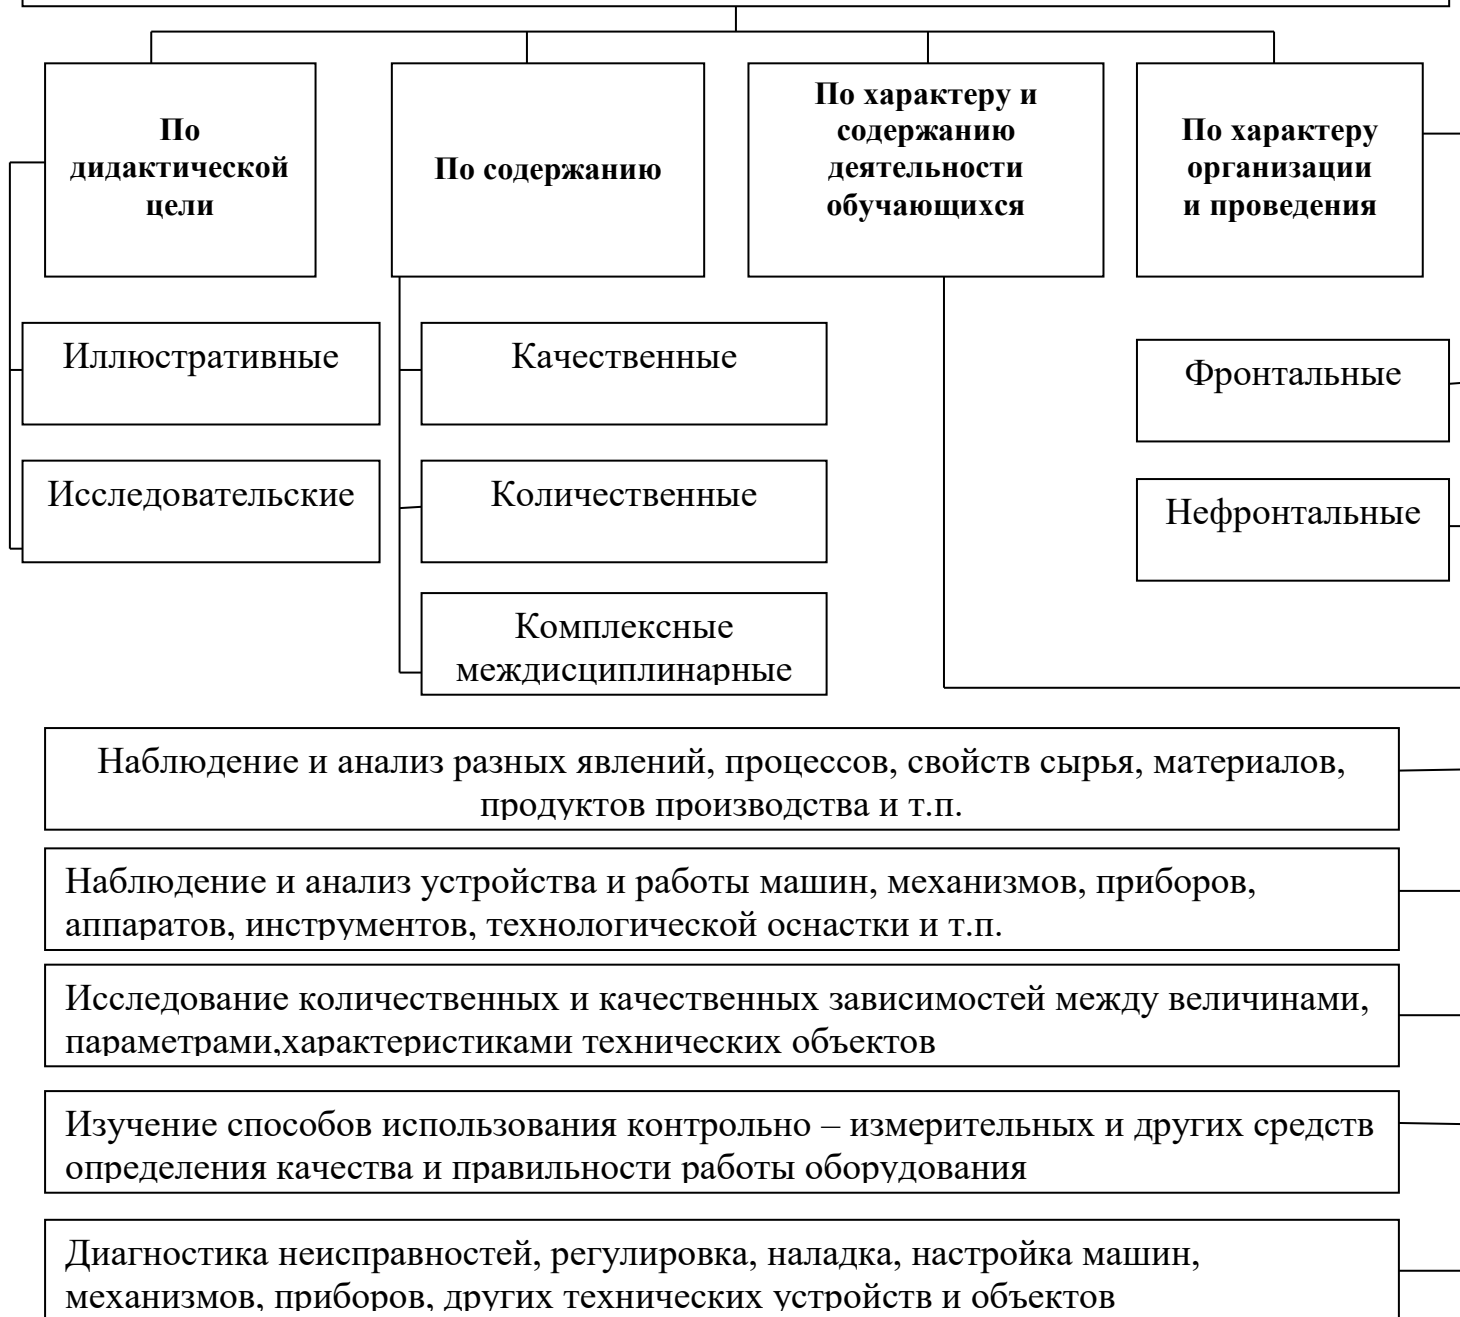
По дидактической цели

По содержанию

По характеру и содержанию деятельности обучающихся

По характеру организации и проведения

Иллюстративные

Исследовательские

Качественные

Количественные

Комплексные междисциплинарные

Фронтальные

Нефронтальные

Наблюдение и анализ разных явлений, процессов, свойств сырья, материалов, продуктов производства и т.п.

Наблюдение и анализ устройства и работы машин, механизмов, приборов, аппаратов, инструментов, технологической оснастки и т.п.

Исследование количественных и качественных зависимостей между величинами, параметрами,характеристиками технических объектов

Изучение способов использования контрольно – измерительных и других средств определения качества и правильности работы оборудования

Диагностика неисправностей, регулировка, наладка, настройка машин, механизмов, приборов, других технических устройств и объектов